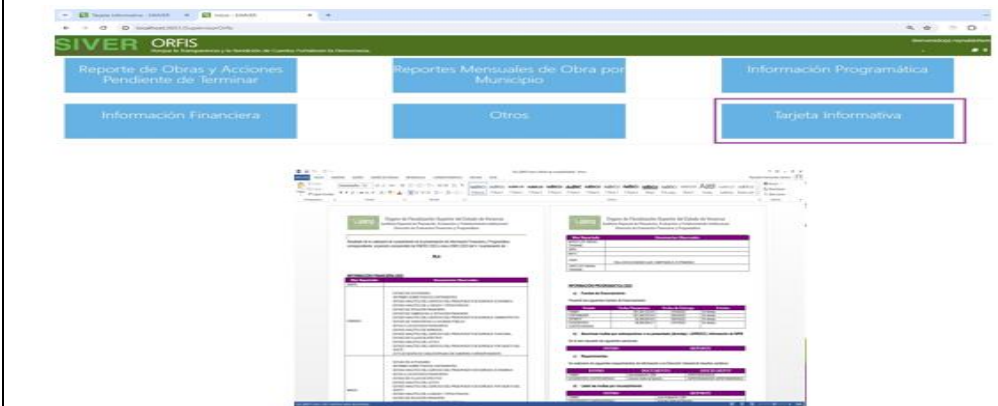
SIVER ORFIS

Reporte de Obras y Acciones Pendiente de Terminar

Reportes Mensuales de Obra por Municipio

Información Programática

Información Financiera

Otros

Tarjeta Informativa

Órgano de Fiscalización Superior del Estado de Veracruz

Órgano de Fiscalización Superior del Estado de Veracruz

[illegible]